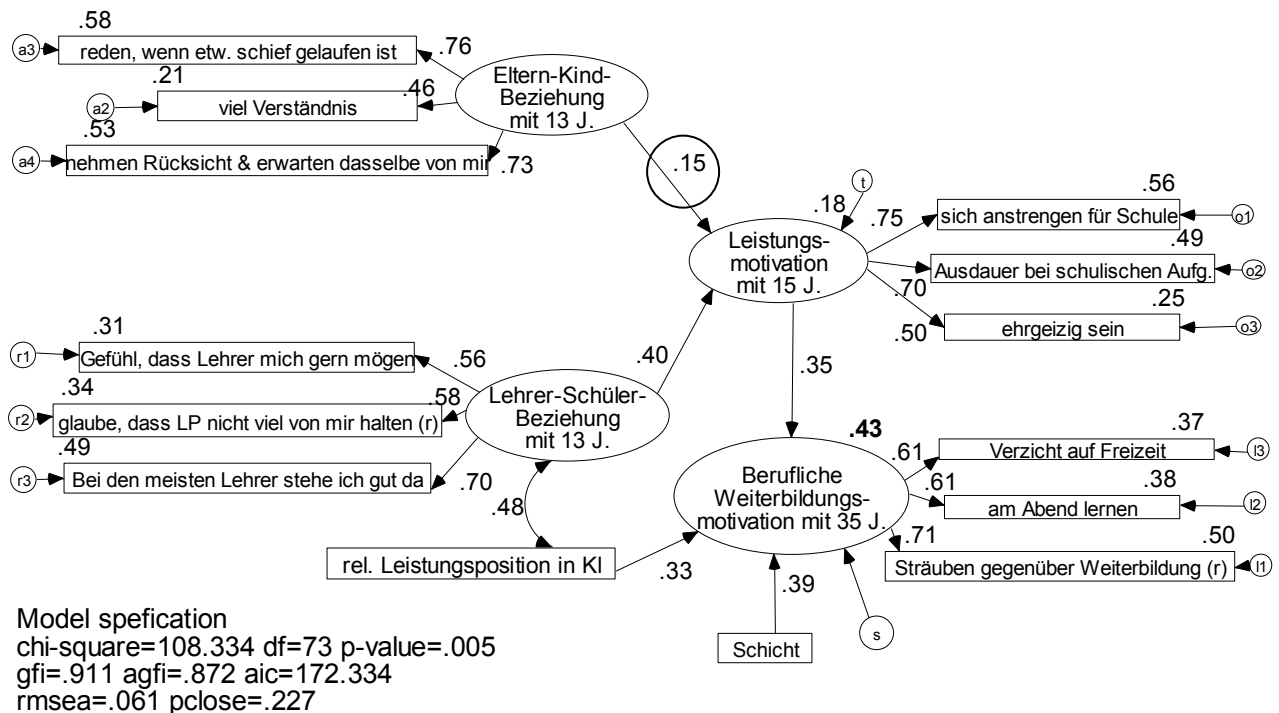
.58
a3
reden, wenn etw. schief gelaufen ist
.76
.21
a2
viel Verständnis
.46
Eltern-Kind-Beziehung mit 13 J.
.53
a4
nehmen Rücksicht & erwarten dasselbe von mir
.73
.15
t
.18
.75
.56
sich anstrengen für Schule
o1
Leistungs-motivation mit 15 J.
.49
Ausdauer bei schulischen Aufg.
o2
.70
.25
.50
ehrgeizig sein
o3
.31
r1
Gefühl, dass Lehrer mich gern mögen
.56
.40
.35
.34
.58
r2
glaube, dass LP nicht viel von mir halten (r)
Lehrer-Schüler-Beziehung mit 13 J.
.49
r3
Bei den meisten Lehrer stehe ich gut da
.70
.43
.37
.61
Verzicht auf Freizeit
l3
Berufliche Weiterbildungs-motivation mit 35 J.
.61
.38
am Abend lernen
l2
.48
.71
.50
rel. Leistungsposition in Kl
.33
Sträuben gegenüber Weiterbildung (r)
l1
.39
Model spefication
chi-square=108.334 df=73 p-value=.005
gfi=.911 agfi=.872 aic=172.334
rmsea=.061 pclose=.227
Schicht
s